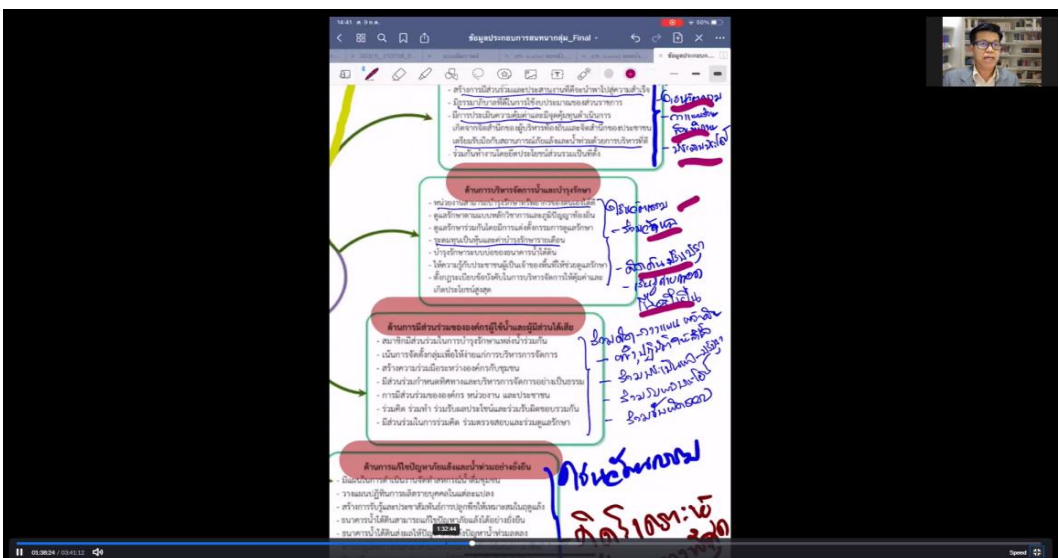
14:41 ศ. 9 ก.ค.

ข้อมูลประกอบการสนทนากลุ่ม_Final

- สร้างการมีส่วนร่วมและประสานงานที่ดีจนนำพาไปสู่ความสำเร็จ
- มีธรรมาภิบาลที่ดีในการใช้งบประมาณของส่วนราชการ
- มีการประเมินความเสี่ยงและมีจุดคุ้มทุนดำเนินการ เกิดจากจังหวัดโดยผู้บริหารท้องถิ่นและจังหวัดสำนักชลประทาน เตรียมรับมือกับสถานการณ์ภัยแล้งและน้ำท่วมด้วยการบริหารที่ร่วมกันทำงานโดยยึดประโยชน์ส่วนรวมเป็นที่ตั้ง

ด้านการบริหารจัดการน้ำและบำรุงรักษา

- หน่วยงาน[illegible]
- ดูแลรักษาตามแบบหลักวิชาการและภูมิปัญญาท้องถิ่น
- ดูแลรักษาร่วมกันโดยมีการแต่งตั้งกรรมการดูแลรักษา
- ระดมทุนเป็นหุ้นและค่าบำรุงรักษารายเดือน
- บำรุงรักษาระบบบ่อยอย่างสามารถนำไปใช้ได้
- ให้ความรู้กับประชาชนผู้เป็นเจ้าของพื้นที่ช่วยดูแลรักษา
- ตั้งกฎระเบียบข้อบังคับในการบริหารจัดการให้คุ้มค่าและเกิดประโยชน์สูงสุด

ด้านการมีส่วนร่วมขององค์กรผู้ใช้น้ำและผู้มีส่วนได้เสีย

- สมาชิกมีส่วนร่วมในการบำรุงรักษาแหล่งน้ำร่วมกัน
- เน้นการจัดตั้งกลุ่มเพื่อให้ง่ายแก่การบริหารการจัดการ
- สร้างความร่วมมือระหว่างองค์กรกับชุมชน
- มีส่วนร่วมกำหนดทิศทางและบริหารการจัดการอย่างเป็นธรรม
- การมีส่วนร่วมขององค์กร หน่วยงาน และประชาชน
- ร่วมคิด ร่วมทำ ร่วมรับผลประโยชน์และร่วมรับผิดชอบร่วมกัน
- มีส่วนร่วมในการร่วมคิด ร่วมตรวจสอบและร่วมดูแลรักษา

ด้านการแก้ไขปัญหาภัยแล้งและน้ำท่วมอย่างยั่งยืน

- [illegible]
- วางแผนปฏิบัติการเฝ้าระบบคุณภาพและประเมินผล
- สร้างการรับรู้และประชาสัมพันธ์การปลูกพืชให้เหมาะสมในฤดูแล้ง
- ธนาคารน้ำใต้ดินสามารถแก้ไขปัญหาภัยแล้งได้อย่างยั่งยืน
- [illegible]

อนุรักษ์ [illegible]
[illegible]
ใช้น้ำ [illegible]
ร่วม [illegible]
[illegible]
สมาชิก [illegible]
ร่วม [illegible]
ร่วม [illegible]
ร่วม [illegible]
ร่วม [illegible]
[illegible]

1:32:44
01:38:24 / 03:41:12
Speed